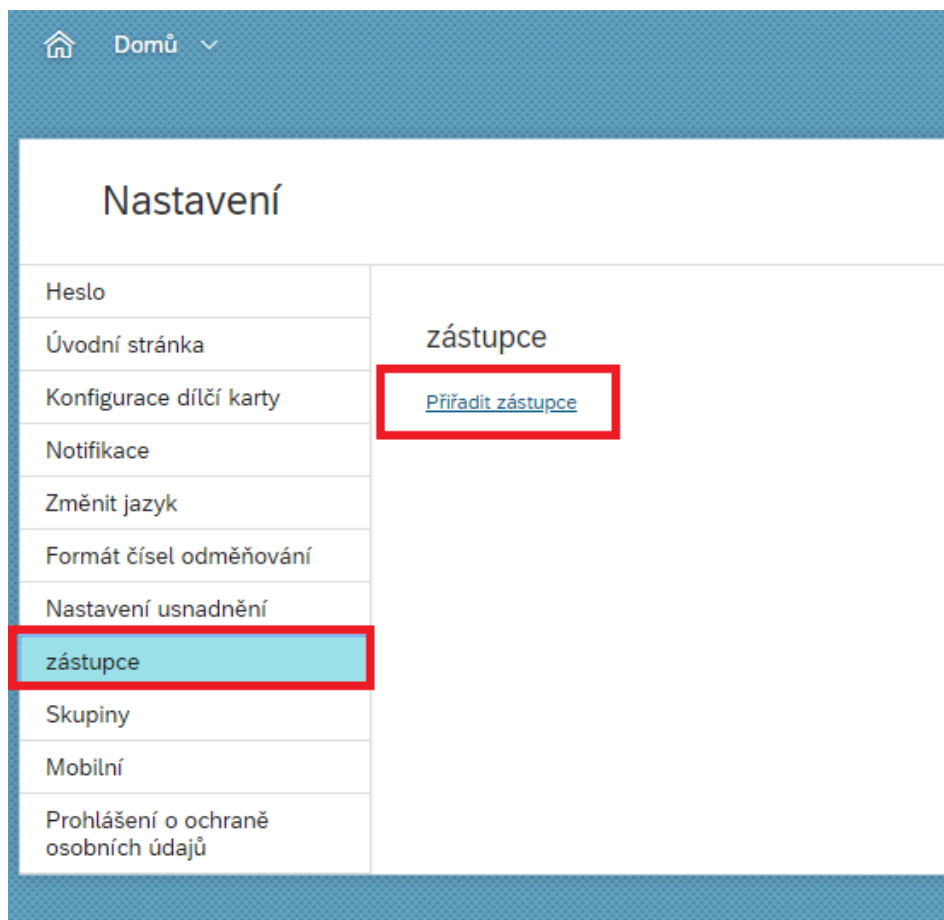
Domů

Nastavení

Heslo

Úvodní stránka

Konfigurace dílčí karty

Notifikace

Změnit jazyk

Formát čísel odměňování

Nastavení usnadnění

zástupce

Skupiny

Mobilní

Prohlášení o ochraně osobních údajů

zástupce

Přiřadit zástupce